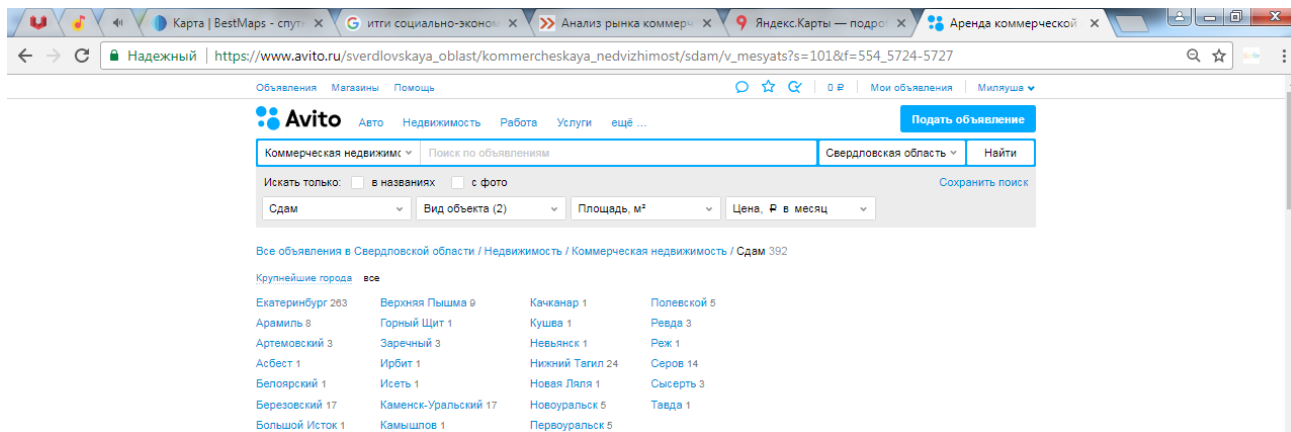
Карта | BestMaps - спут ×
итги социально-эконом ×
Анализ рынка коммерч ×
Яндекс.Карты — подро ×
Аренда коммерческой ×

Надежный | https://www.avito.ru/sverdlovskaya_oblast/kommercheskaya_nedvizhimost/sdam/v_mesyats?s=101&f=554_5724-5727

Объявления Магазины Помощь
0 ₽ | Мои объявления | Миляуша

Avito Авто Недвижимость Работа Услуги ещё ...
Подать объявление

Коммерческая недвижимо | Поиск по объявлениям | Свердловская область | Найти

Искать только: в названиях с фото
Сохранить поиск

Сдам | Вид объекта (2) | Площадь, м² | Цена, ₽ в месяц

Все объявления в Свердловской области / Недвижимость / Коммерческая недвижимость / Сдам 392

Крупнейшие города все

Екатеринбург 263
Арамиль 8
Артемовский 3
Асбест 1
Белоярский 1
Березовский 17
Большой Исток 1

Верхняя Пышма 9
Горный Щит 1
Заречный 3
Ирбит 1
Исеть 1
Каменск-Уральский 17
Камышлов 1

Качканар 1
Кушва 1
Невьянск 1
Нижний Тагил 24
Новая Ляля 1
Новоуральск 5
Первоуральск 5

Полевской 5
Ревда 3
Реж 1
Серов 14
Сысерть 3
Тавда 1